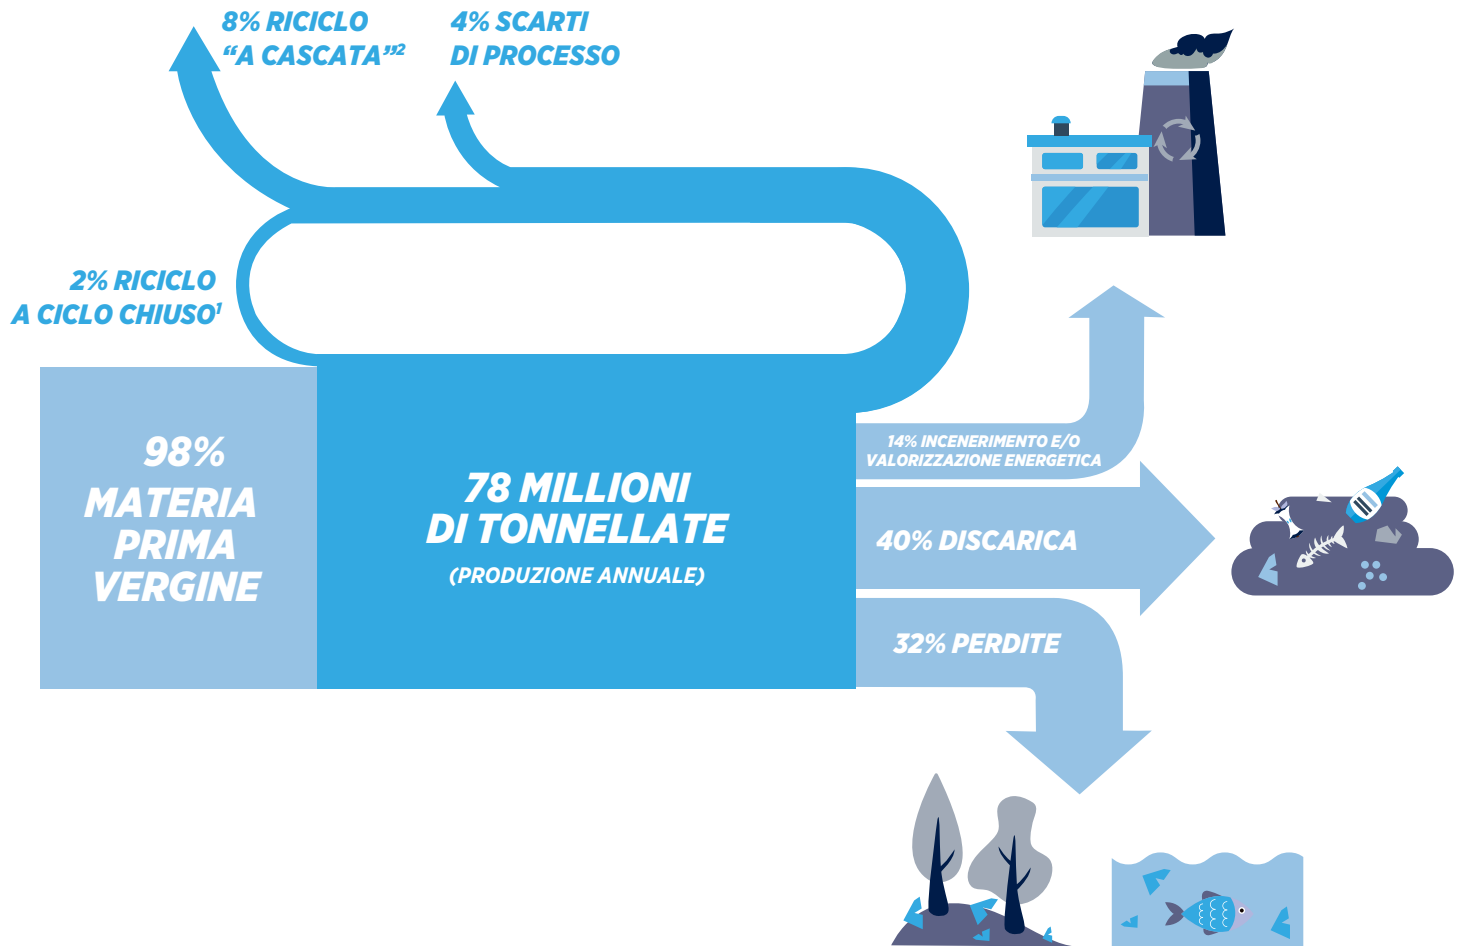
8% RICICLO "A CASCATA"$^2$

4% SCARTI DI PROCESSO

2% RICICLO A CICLO CHIUSO$^1$

98% MATERIA PRIMA VERGINE

78 MILLIONI DI TONNELLATE

(PRODUZIONE ANNUALE)

14% INCENERIMENTO E/O VALORIZZAZIONE ENERGETICA

40% DISCARICA

32% PERDITE